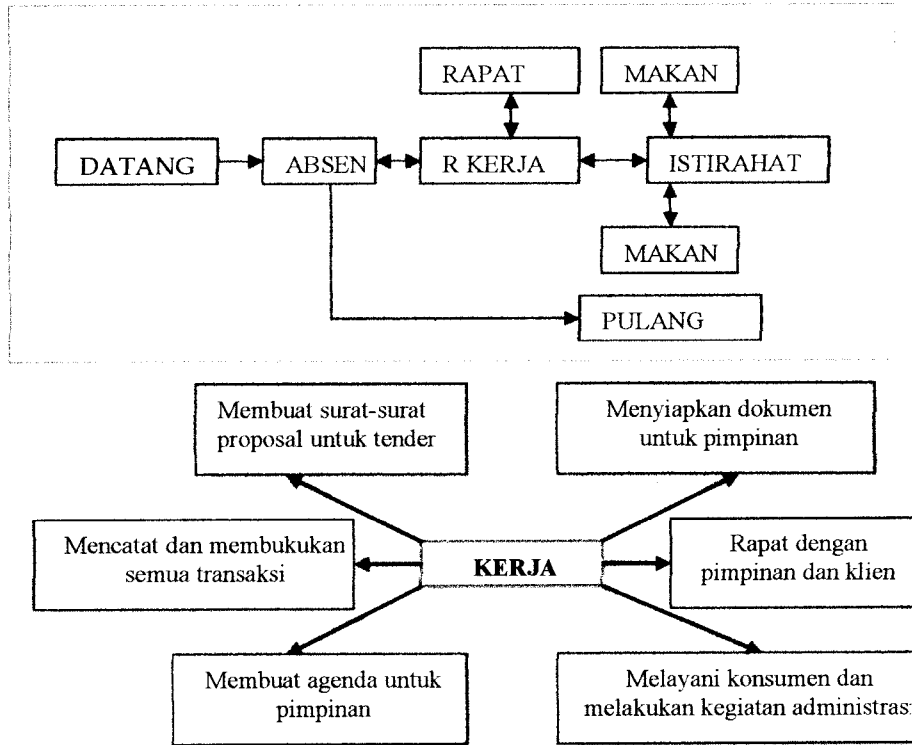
RAPAT

MAKAN

DATANG

ABSEN

R KERJA

ISTIRAHAT

MAKAN

PULANG

Membuat surat-surat proposal untuk tender

Menyiapkan dokumen untuk pimpinan

Mencatat dan membukukan semua transaksi

KERJA

Rapat dengan pimpinan dan klien

Membuat agenda untuk pimpinan

Melayani konsumen dan melakukan kegiatan administras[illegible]